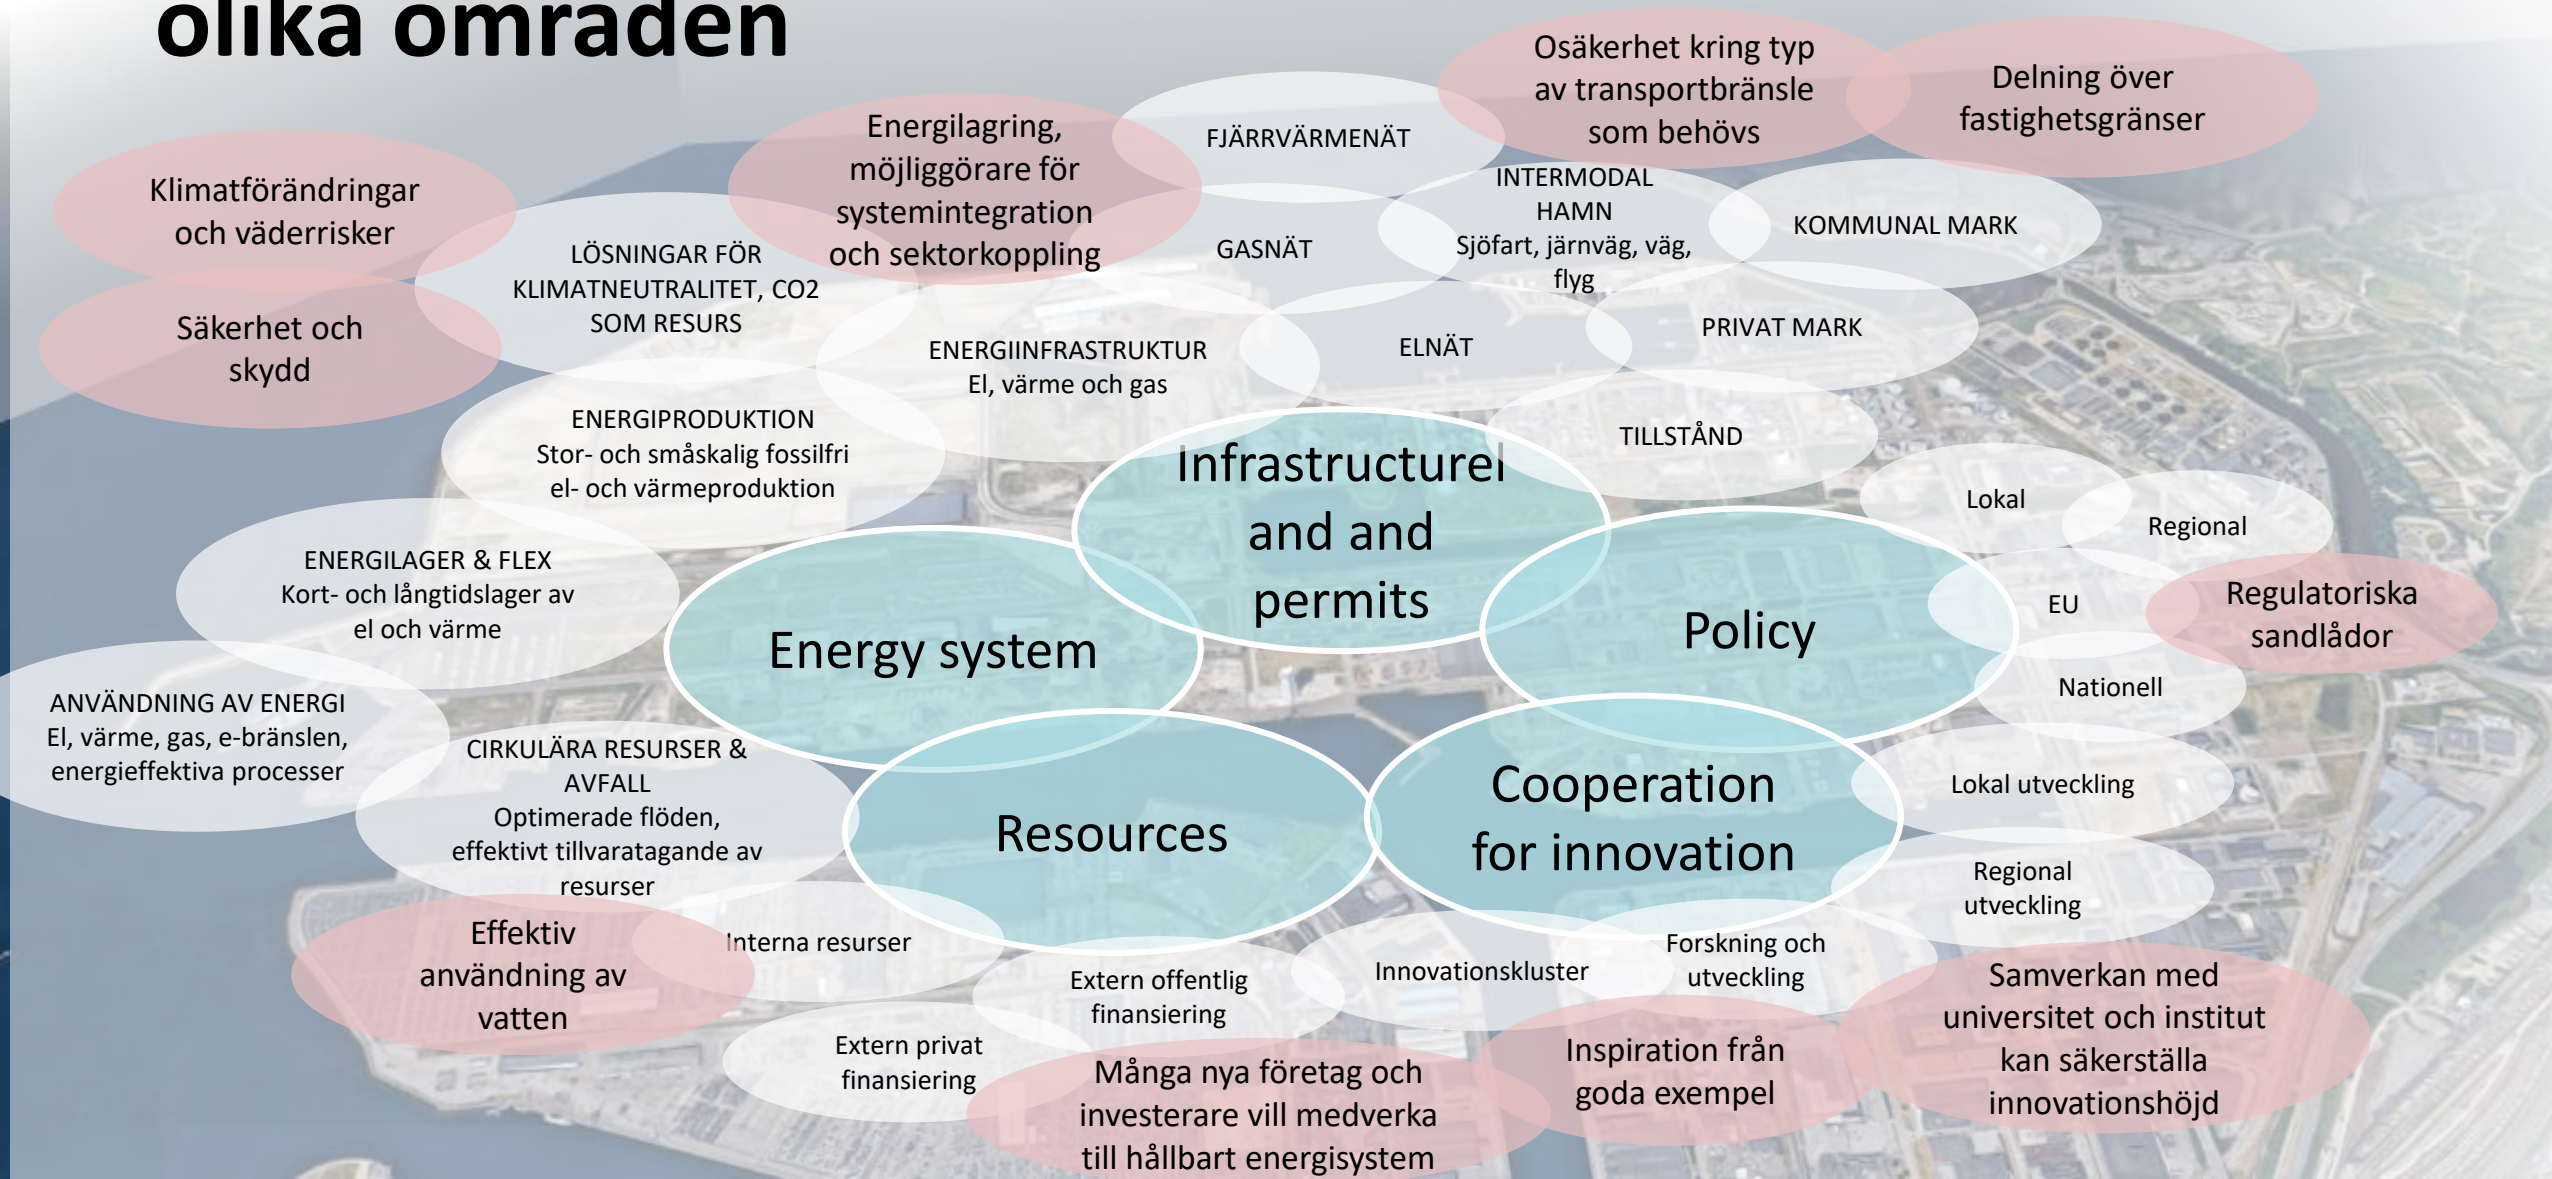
olika områden

Klimatförändringar och väderrisker

Säkerhet och skydd

LÖSNINGAR FÖR KLIMATNEUTRALITET, CO2 SOM RESURS

Energilagring, möjliggörare för systemintegration och sektorkoppling

FJÄRRVÄRMENÄT

GASNÄT

Osäkerhet kring typ av transportbränsle som behövs

Delning över fastighetsgränser

INTERMODAL HAMN Sjöfart, järnväg, väg, flyg

KOMMUNAL MARK

PRIVAT MARK

ELNÄT

ENERGIINFRASTRUKTUR El, värme och gas

ENERGIPRODUKTION Stor- och småskalig fossilfri el- och värmeproduktion

TILLSTÅND

Infrastructurel and and permits

Lokal

Regional

EU

Regulatoriska sandlådor

Nationell

Policy

ENERGILAGER & FLEX Kort- och långtidslager av el och värme

Energy system

ANVÄNDNING AV ENERGI El, värme, gas, e-bränslen, energieffektiva processer

CIRKULÄRA RESURSER & AVFALL Optimerade flöden, effektivt tillvaratagande av resurser

Resources

Cooperation for innovation

Lokal utveckling

Regional utveckling

Effektiv användning av vatten

Interna resurser

Extern offentlig finansiering

Innovationskluster

Forskning och utveckling

Samverkan med universitet och institut kan säkerställa innovationshöjd

Extern privat finansiering

Många nya företag och investerare vill medverka till hållbart energisystem

Inspiration från goda exempel